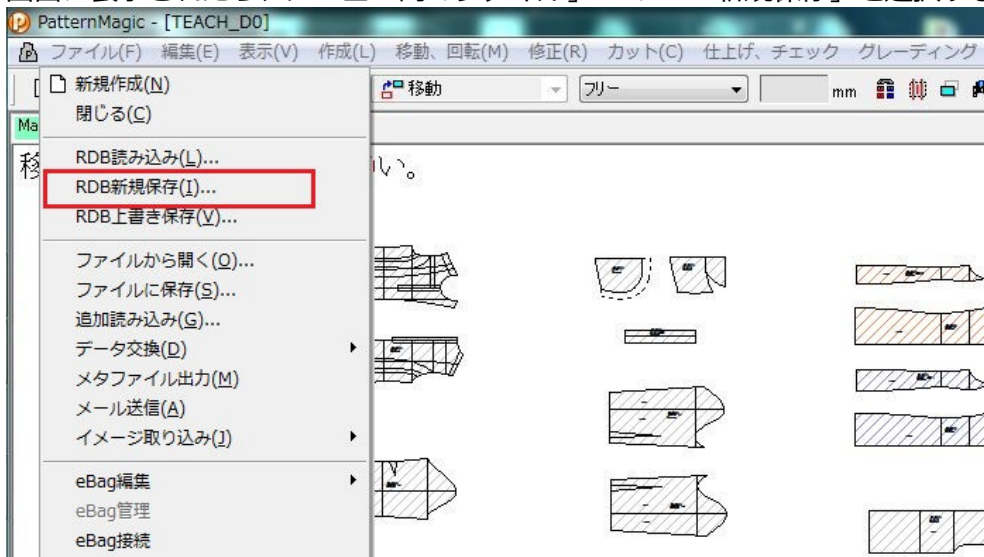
PatternMagic - [TEACH_D0]

ファイル(F) 編集(E) 表示(V) 作成(L) 移動、回転(M) 修正(R) カット(C) 仕上げ、チェック グレーディング

移動 フリー mm

Ma

移 い。

新規作成(N)
閉じる(C)
RDB読み込み(L)...
RDB新規保存(I)...
RDB上書き保存(V)...
ファイルから開く(O)...
ファイルに保存(S)...
追加読み込み(G)...
データ交換(D)
メタファイル出力(M)
メール送信(A)
イメージ取り込み(J)
eBag編集
eBag管理
eBag接続